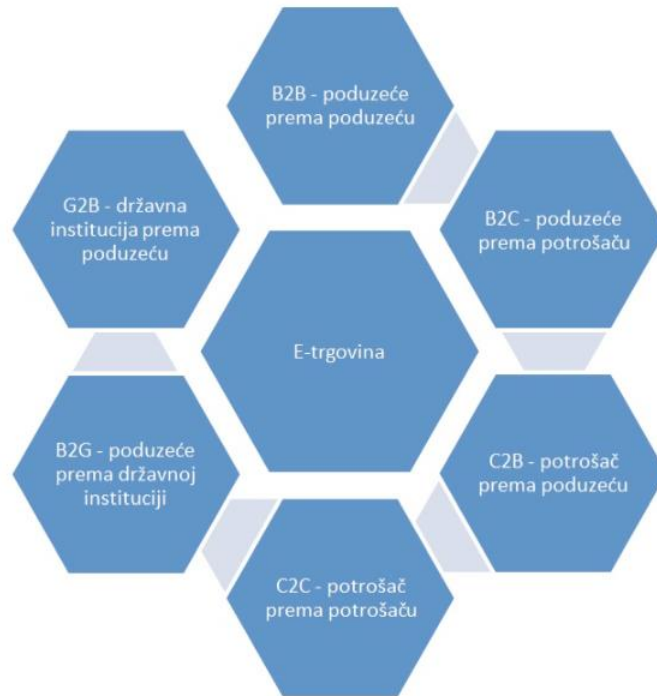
B2B - poduzeće prema poduzeću

G2B - državna institucija prema poduzeću

B2C - poduzeće prema potrošaču

E-trgovina

B2G - poduzeće prema državnoj instituciji

C2B - potrošač prema poduzeću

C2C - potrošač prema potrošaču